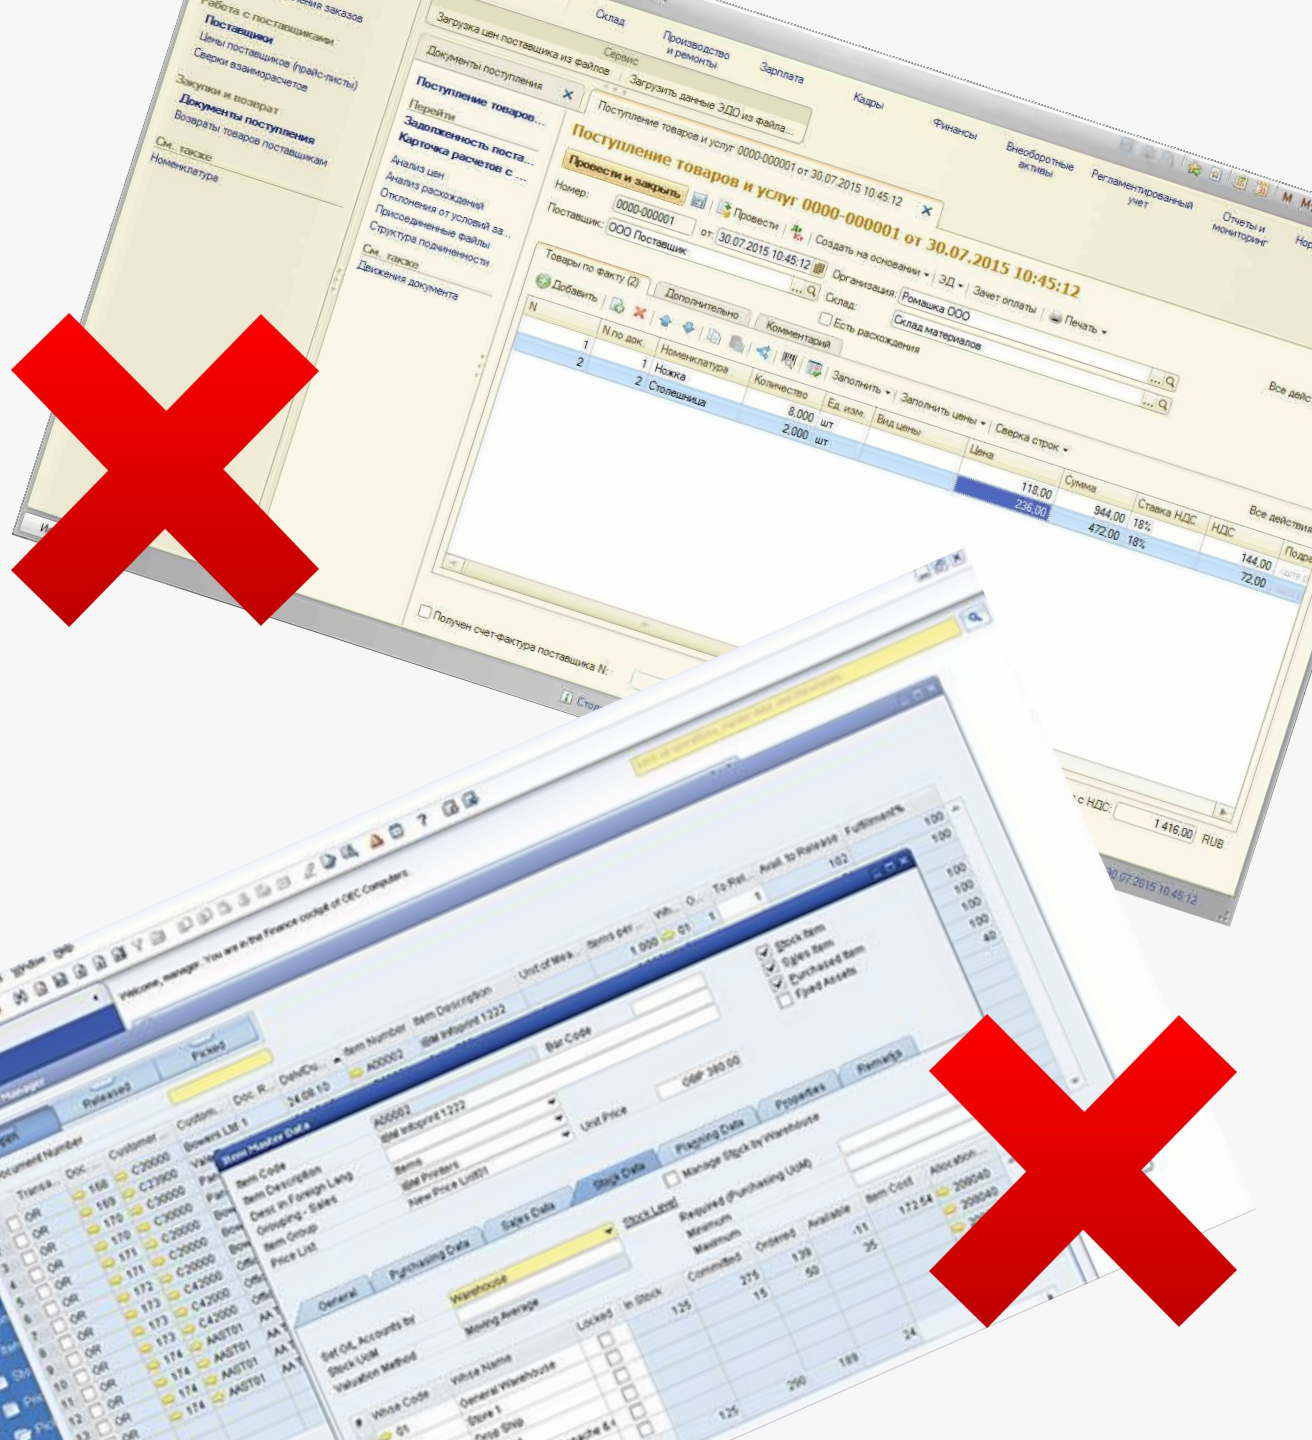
Работа с поставщиками
Поставщики
Цены поставщиков (прайс-листы)
Сверки взаиморасчетов
Закупки и возврат
Документы поступления
Возвраты товаров поставщикам
См. также
Номенклатура

Склад
Производство и ремонты
Зарплата
Кадры
Финансы
Внеоборотные активы
Регламентированный учет
Отчеты и мониторинг

Загрузка цен поставщика из файла
Сервис
Загрузить данные ЭДО из файла
Документы поступления
Поступление товаров...
Поступление товаров и услуг 0000-000001 от 30.07.2015 10:45:12
Перейти
Задолженность поста...
Карточка расчетов с ...
Анализ цен
Анализ расхождений
Отклонения от условий за...
Присоединенные файлы
Структура подчиненности
См. также
Движения документа

Поступление товаров и услуг 0000-000001 от 30.07.2015 10:45:12
Провести и закрыть
Провести
Создать на основании
ЭД
Зачет оплаты
Печать
Номер: 0000-000001 от: 30.07.2015 10:45:12
Организация: Ромашка ООО
Поставщик: ООО Поставщик
Склад: Склад материалов
Есть расхождения
Товары по факту (2)
Дополнительно
Комментарий
Добавить
Заполнить
Заполнить цены
Сверка строк
Все действия

| N | N по док. | Номенклатура | Количество | Ед. изм. | Вид цены | Цена | Сумма | Ставка НДС | НДС |
|---|---|---|---|---|---|---|---|---|---|
| 1 | 1 | Ножка | 8,000 | шт | | 118,00 | 944,00 | 18% | 144,00 |
| 2 | 2 | Столешница | 2,000 | шт | | 236,00 | 472,00 | 18% | 72,00 |

Получен счет-фактура поставщика N:
с НДС: 1 416,00 RUB
30.07.2015 10:45:12

Welcome, manager. You are in the Finance cockpit of OEC Computers
Item Master Data
Item Number A00002
Item Description IBM Infoprint 1222
Bar Code
Unit Price GBP 390.00
Stock Item
Sales Item
Purchased Item
Fixed Assets
Item Code
Item Description
Desc in Foreign Lang
Grouping - Sales
Item Group Printers
Price List New Price List01
General
Purchasing Data
Sales Data
Stock Data
Planning Data
Properties
Remarks
Manage Stock by Warehouse
Set G/L Accounts by Warehouse
Stock UoM
Valuation Method Moving Average
Stock Level
Required (Purchasing UoM)
Minimum
Maximum
Whse Code
Whse Name
General Warehouse
Store 1
Locked
In Stock
Committed
Ordered
Available
Item Cost
Allocation
Released
Picked
Document Number
Trans...
Doc...
Customer
Doc. R...
Deliv.Da...
Item Number
Unit of Mea...
Items per...
Avail. to Release
Fulfillment%